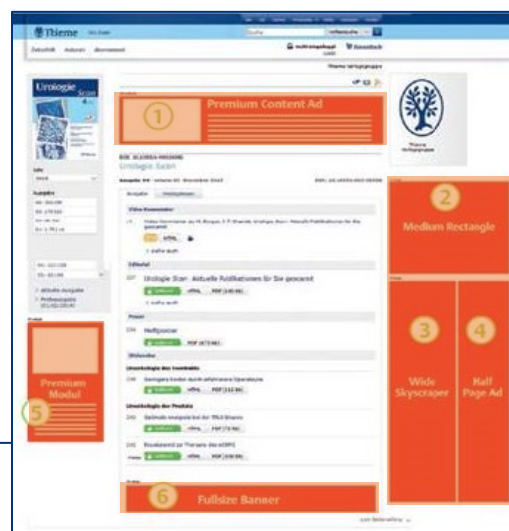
Thieme

Zeitschrift Autoren Abonnement

Urologie Scan

1 Premium Content Ad

Urologie Scan

Video-Kommentar

Editorial

Urologie Scan: Aktuelle Publikationen für Sie gescannt

Heftposter

2 Medium Rectangle

3 Wide Skyscraper

4 Half Page Ad

Premium Modul

5

6 Fullsize Banner

HTML

PDF